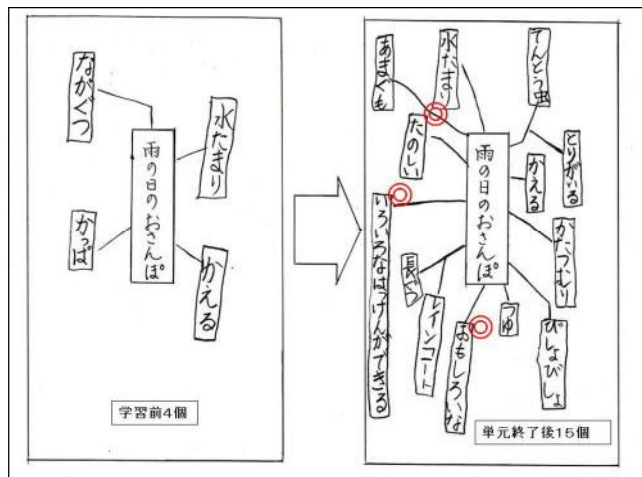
ながぐつ

雨の日のおさんぽ

水たまり

かっぱ

かえる

学習前4個

あまぐも

水たまり

てんとう虫

たのしい

雨の日のおさんぽ

とりがいる

かえる

いろいろなはっけんができる

かたつむり

長ぐつ

レインコート

つゆ

おもしろいな

びしょびしょ

単元終了後15個